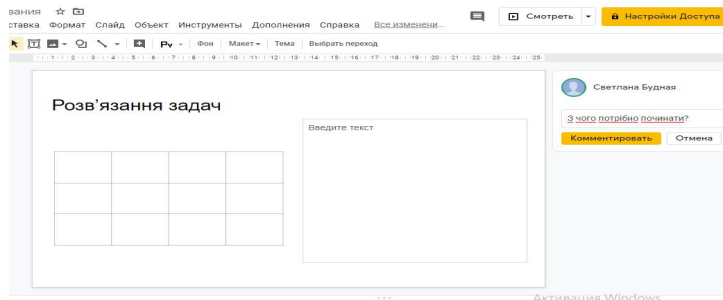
зания ☆

ставка Формат Слайд Объект Инструменты Дополнения Справка Все изменени...

Смотреть

Настройки Доступа

Фон Макет Тема Выбрать переход

1 2 3 4 5 6 7 8 9 10 11 12 13 14 15 16 17 18 19 20 21 22 23 24 25

Розв'язання задач

Введите текст

Светлана Будная

З чого потрібно починати?

Комментировать Отмена

Активация Windows